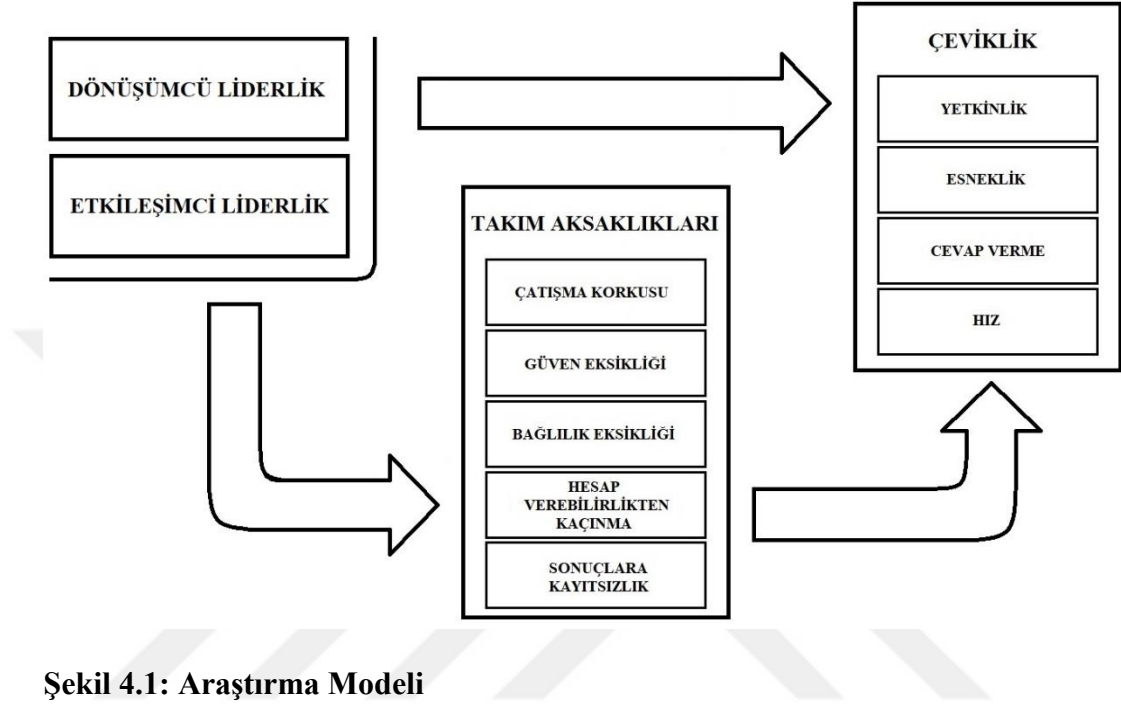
DÖNÜŞÜMCÜ LİDERLİK

ETKİLEŞİMCİ LİDERLİK

ÇEVİKLİK

YETKİNLİK

ESNEKLİK

CEVAP VERME

HIZ

TAKIM AKSAKLIKLARI

ÇATIŞMA KORKUSU

GÜVEN EKSİKLİĞİ

BAĞLILIK EKSİKLİĞİ

HESAP VEREBİLİRLİKTEN KAÇINMA

SONUÇLARA KAYITSIZLIK

Şekil 4.1: Araştırma Modeli